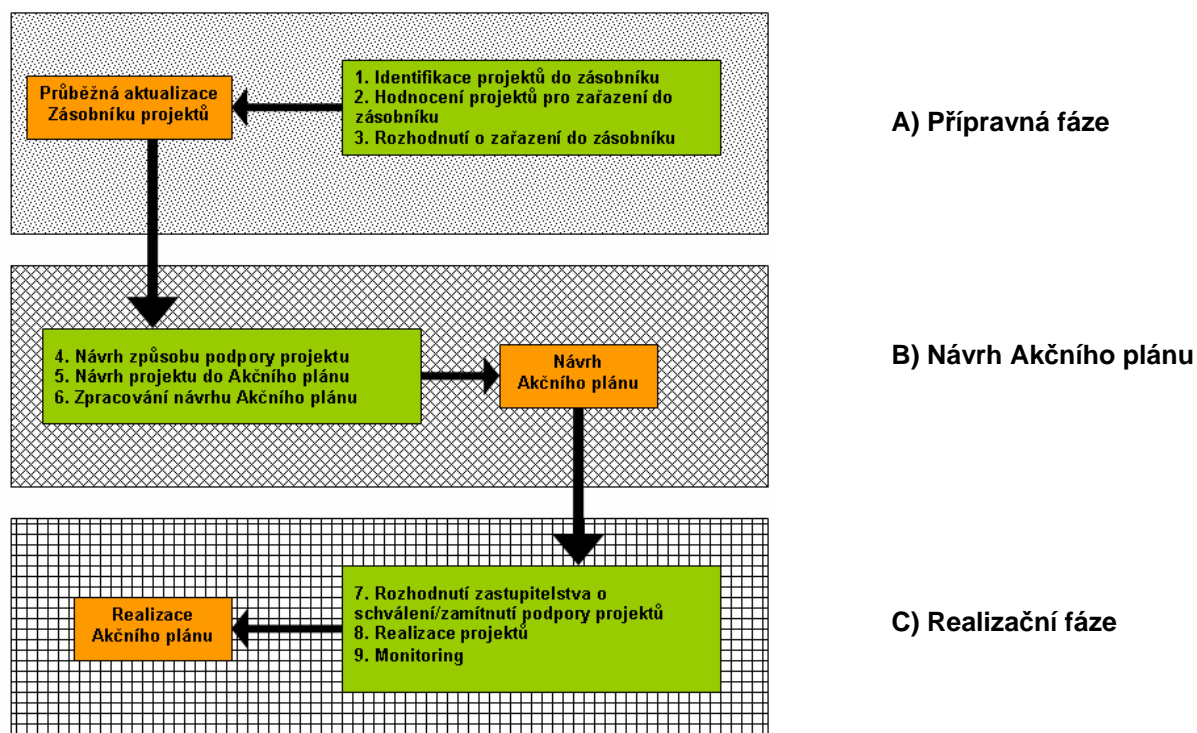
Průběžná aktualizace Zásobníku projektů

1. Identifikace projektů do zásobníku
2. Hodnocení projektů pro zařazení do zásobníku
3. Rozhodnutí o zařazení do zásobníku

A) Přípravná fáze

4. Návrh způsobu podpory projektu
5. Návrh projektu do Akčního plánu
6. Zpracování návrhu Akčního plánu

Návrh Akčního plánu

B) Návrh Akčního plánu

Realizace Akčního plánu

7. Rozhodnutí zastupitelstva o schválení/zamítnutí podpory projektů
8. Realizace projektů
9. Monitoring

C) Realizační fáze